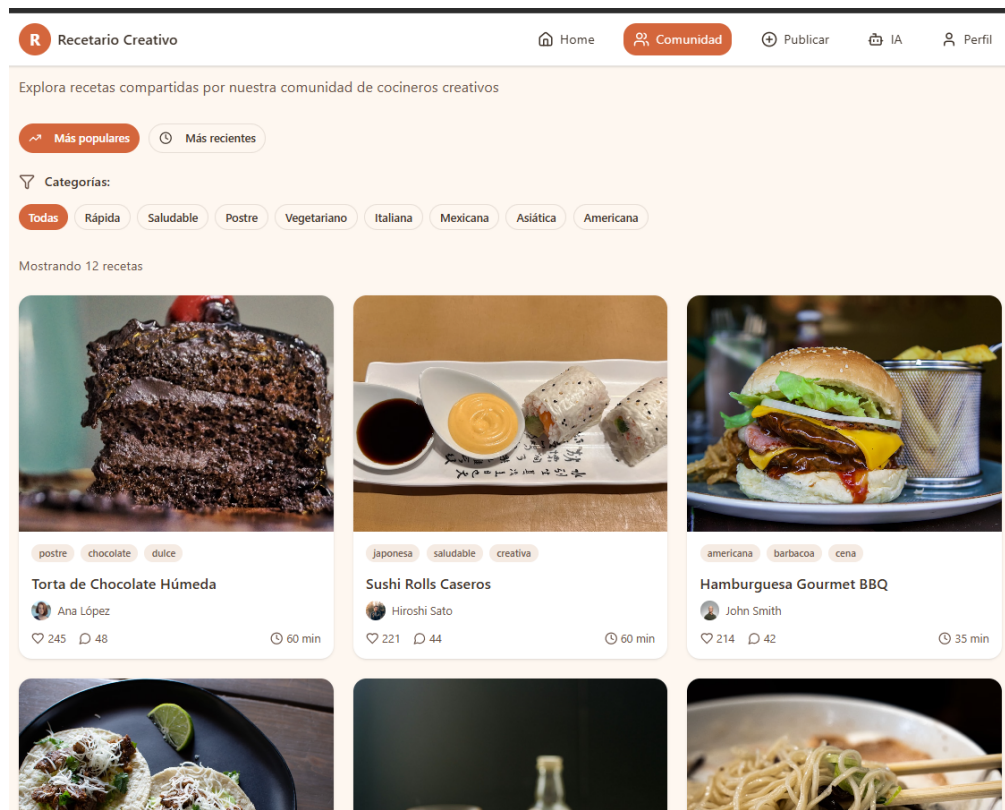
R Recetario Creativo

Home Comunidad Publicar IA Perfil

Explora recetas compartidas por nuestra comunidad de cocineros creativos

Más populares Más recientes

Categorías:

Todas Rápida Saludable Postre Vegetariano Italiana Mexicana Asiática Americana

Mostrando 12 recetas

postre chocolate dulce

Torta de Chocolate Húmeda

Ana López

245 48 60 min

japonesa saludable creativa

Sushi Rolls Caseros

Hiroshi Sato

221 44 60 min

americana barbacoa cena

Hamburguesa Gourmet BBQ

John Smith

214 42 35 min